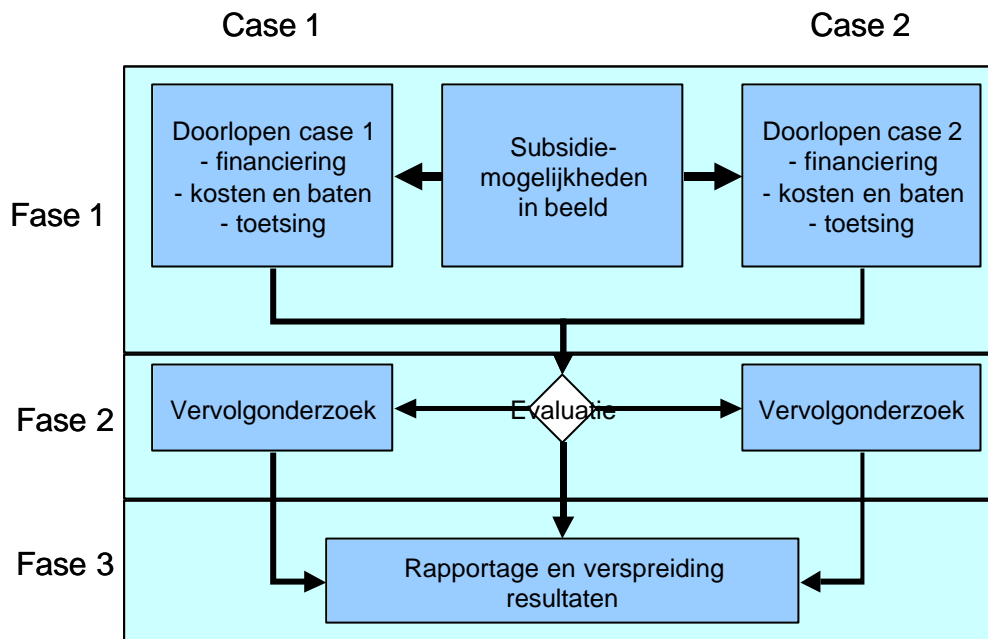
Case 1

Case 2

Fase 1

Doorlopen case 1
- financiering
- kosten en baten
- toetsing

Subsidie-mogelijkheden in beeld

Doorlopen case 2
- financiering
- kosten en baten
- toetsing

Fase 2

Vervolgonderzoek

Evaluatie

Vervolgonderzoek

Fase 3

Rapportage en verspreiding resultaten